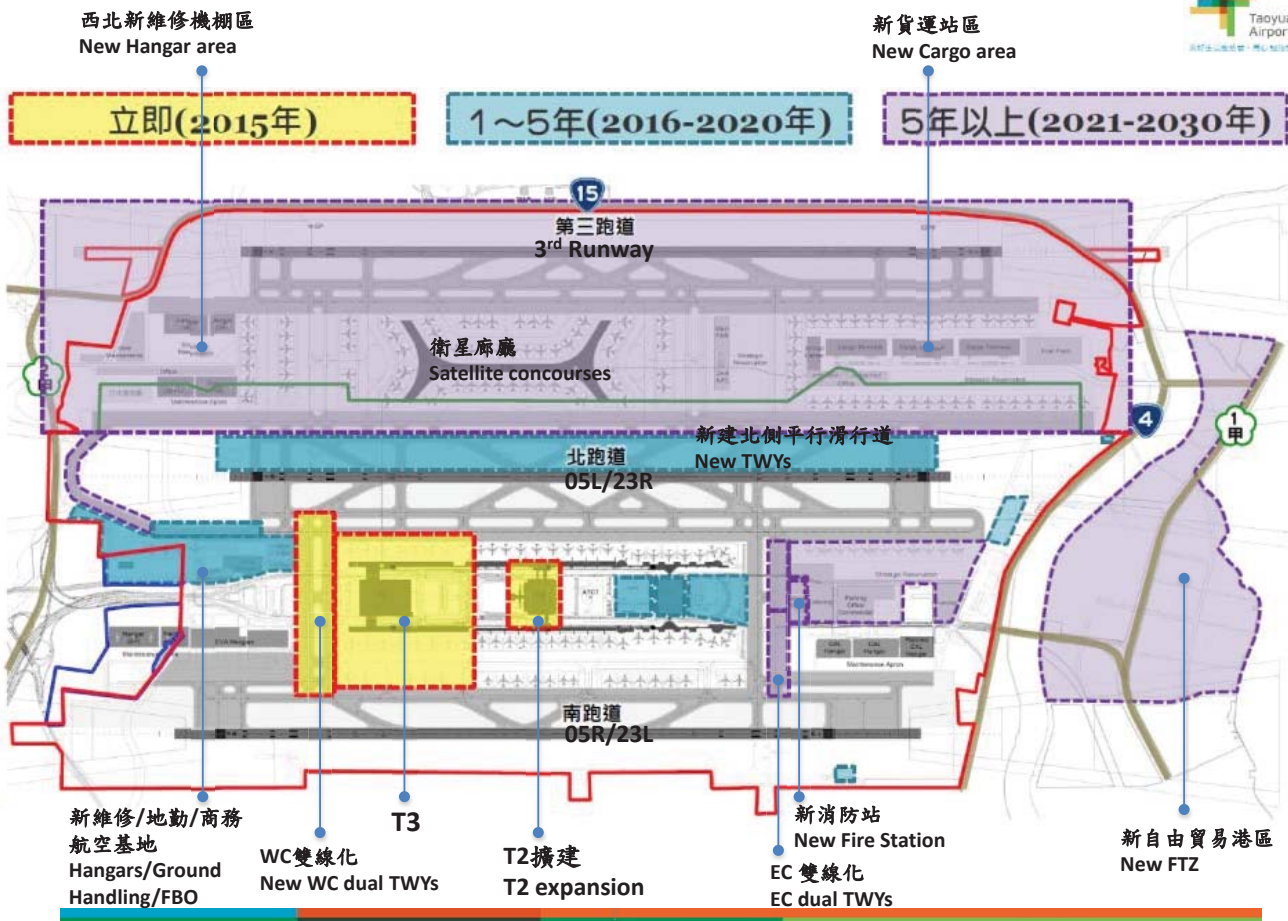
西北新維修機棚區
New Hangar area

新貨運站區
New Cargo area

Taoyua
Airpor

立即(2015年)

1~5年(2016-2020年)

5年以上(2021-2030年)

15

第三跑道
3rd Runway

衛星廊廳
Satellite concourses

1甲

4

1甲

新建北側平行滑行道
New TWYs

北跑道
05L/23R

T3

T2擴建

南跑道
05R/23L

新維修/地勤/商務航空基地
Hangars/Ground Handling/FBO

WC雙線化
New WC dual TWYs

T3

T2擴建
T2 expansion

新消防站
New Fire Station

EC 雙線化
EC dual TWYs

新自由貿易港區
New FTZ